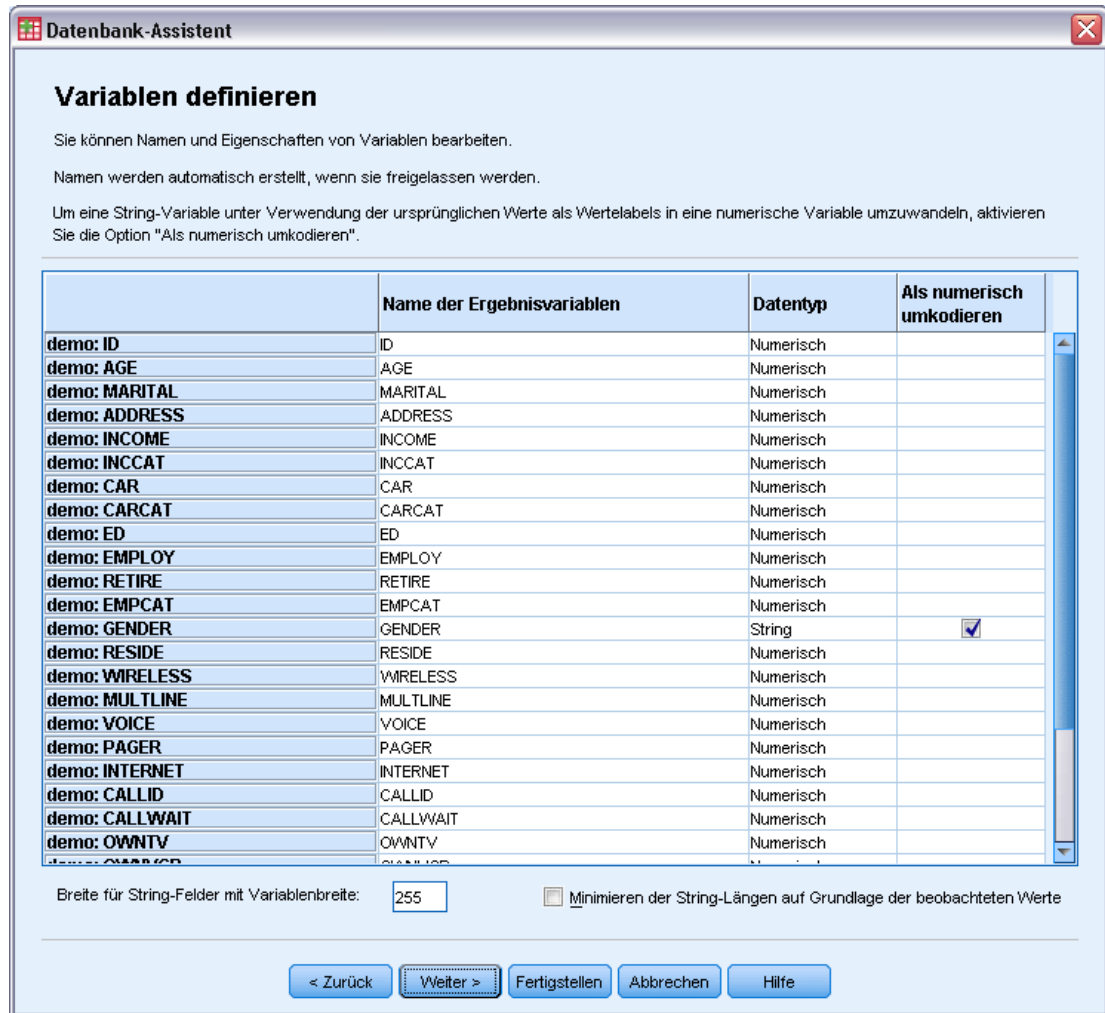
Datenbank-Assistent

Variablen definieren

Sie können Namen und Eigenschaften von Variablen bearbeiten.

Namen werden automatisch erstellt, wenn sie freigelassen werden.

Um eine String-Variable unter Verwendung der ursprünglichen Werte als Wertelabels in eine numerische Variable umzuwandeln, aktivieren Sie die Option "Als numerisch umkodieren".

| | Name der Ergebnisvariablen | Datentyp | Als numerisch umkodieren |
|---|---|---|---|
| demo: ID | ID | Numerisch | |
| demo: AGE | AGE | Numerisch | |
| demo: MARITAL | MARITAL | Numerisch | |
| demo: ADDRESS | ADDRESS | Numerisch | |
| demo: INCOME | INCOME | Numerisch | |
| demo: INCCAT | INCCAT | Numerisch | |
| demo: CAR | CAR | Numerisch | |
| demo: CARCAT | CARCAT | Numerisch | |
| demo: ED | ED | Numerisch | |
| demo: EMPLOY | EMPLOY | Numerisch | |
| demo: RETIRE | RETIRE | Numerisch | |
| demo: EMPCAT | EMPCAT | Numerisch | |
| demo: GENDER | GENDER | String | ☑ |
| demo: RESIDE | RESIDE | Numerisch | |
| demo: WIRELESS | WIRELESS | Numerisch | |
| demo: MULTLINE | MULTLINE | Numerisch | |
| demo: VOICE | VOICE | Numerisch | |
| demo: PAGER | PAGER | Numerisch | |
| demo: INTERNET | INTERNET | Numerisch | |
| demo: CALLID | CALLID | Numerisch | |
| demo: CALLWAIT | CALLWAIT | Numerisch | |
| demo: OWNTV | OWNTV | Numerisch | |
| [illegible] | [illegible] | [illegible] | |

Breite für String-Felder mit Variablenbreite: 255

Minimieren der String-Längen auf Grundlage der beobachteten Werte

< Zurück | Weiter > | Fertigstellen | Abbrechen | Hilfe